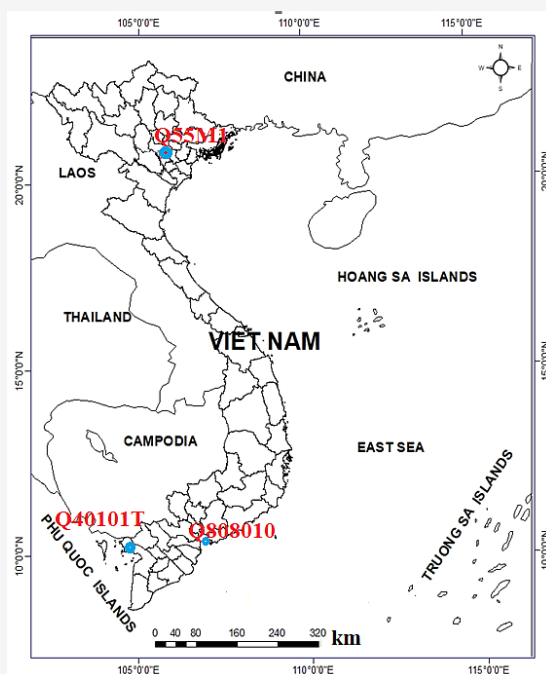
105°0'0"E
110°0'0"E
115°0'0"E

CHINA

Q55M1

LAOS

20°0'0"N

20°0'0"N

HOANG SA ISLANDS

THAILAND

VIET NAM

15°0'0"N

15°0'0"N

CAMPODIA

EAST SEA

TRUONG SA ISLANDS

Q40101T

Q808010

PHU QUOC ISLANDS

10°0'0"N

10°0'0"N

0 40 80 160 240 320 km

105°0'0"E
110°0'0"E
115°0'0"E